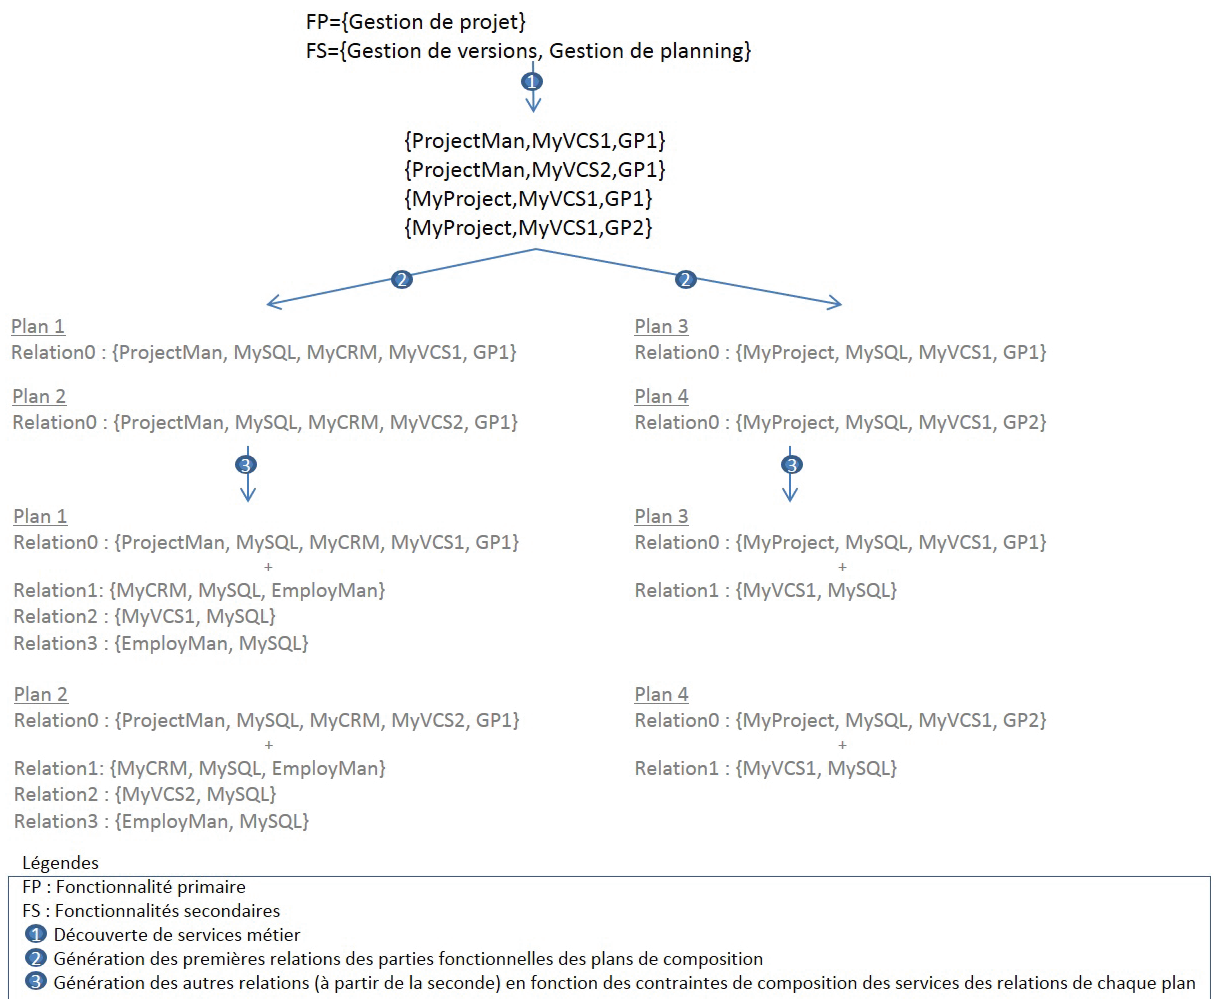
FP={Gestion de projet}
FS={Gestion de versions, Gestion de planning}

1

{ProjectMan,MyVCS1,GP1}
{ProjectMan,MyVCS2,GP1}
{MyProject,MyVCS1,GP1}
{MyProject,MyVCS1,GP2}

2

2

Plan 1
Relation0 : {ProjectMan, MySQL, MyCRM, MyVCS1, GP1}

Plan 2
Relation0 : {ProjectMan, MySQL, MyCRM, MyVCS2, GP1}

3

Plan 1
Relation0 : {ProjectMan, MySQL, MyCRM, MyVCS1, GP1}
+
Relation1: {MyCRM, MySQL, EmployMan}
Relation2 : {MyVCS1, MySQL}
Relation3 : {EmployMan, MySQL}

Plan 2
Relation0 : {ProjectMan, MySQL, MyCRM, MyVCS2, GP1}
+
Relation1: {MyCRM, MySQL, EmployMan}
Relation2 : {MyVCS2, MySQL}
Relation3 : {EmployMan, MySQL}

Plan 3
Relation0 : {MyProject, MySQL, MyVCS1, GP1}

Plan 4
Relation0 : {MyProject, MySQL, MyVCS1, GP2}

3

Plan 3
Relation0 : {MyProject, MySQL, MyVCS1, GP1}
+
Relation1 : {MyVCS1, MySQL}

Plan 4
Relation0 : {MyProject, MySQL, MyVCS1, GP2}
+
Relation1 : {MyVCS1, MySQL}

Légendes
FP : Fonctionnalité primaire
FS : Fonctionnalités secondaires
1 Découverte de services métier
2 Génération des premières relations des parties fonctionnelles des plans de composition
3 Génération des autres relations (à partir de la seconde) en fonction des contraintes de composition des services des relations de chaque plan